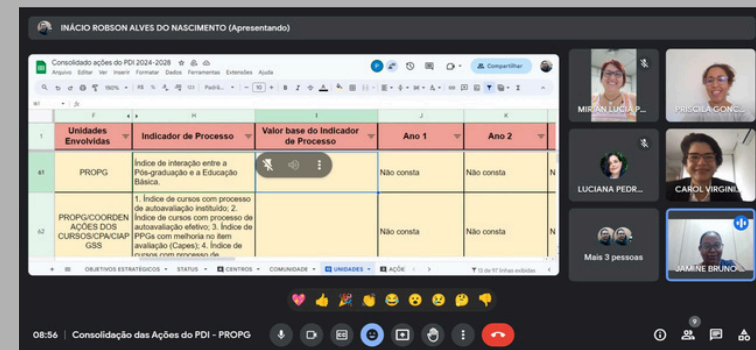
INÁCIO ROBSON ALVES DO NASCIMENTO (Apresentando)

Consolidado ações do PDI 2024-2028
Arquivo Editar Ver Inserir Formatar Dados Ferramentas Extensões Ajuda
Compartilhar

| | F | H | I | J | K |
|---|---|---|---|---|---|
| 1 | Unidades Envolvidas | Indicador de Processo | Valor base do Indicador de Processo | Ano 1 | Ano 2 |
| 61 | PROPG | Índice de interação entre a Pós-graduação e a Educação Básica. | | Não consta | Não consta |
| 62 | PROPG/COORDENAÇÕES DOS CURSOS/CPA/CIAPGSS | 1. Índice de cursos com processo de autoavaliação instituído; 2. Índice de cursos com processo de autoavaliação efetivo; 3. Índice de PPGs com melhoria no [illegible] avaliação (Capes); 4. Índice de cursos com processo de | | Não consta | Não consta |

OBJETIVOS ESTRATÉGICOS · STATUS · CENTROS · COMUNIDADE · UNIDADES · AÇÃO

MIRIAN LUCIA P...
PRISCILA GONÇ...
LUCIANA PEDR...
CAROL VIRGINI...
Mais 3 pessoas
JAMINE BRUNO...

08:56 | Consolidação das Ações do PDI - PROPG